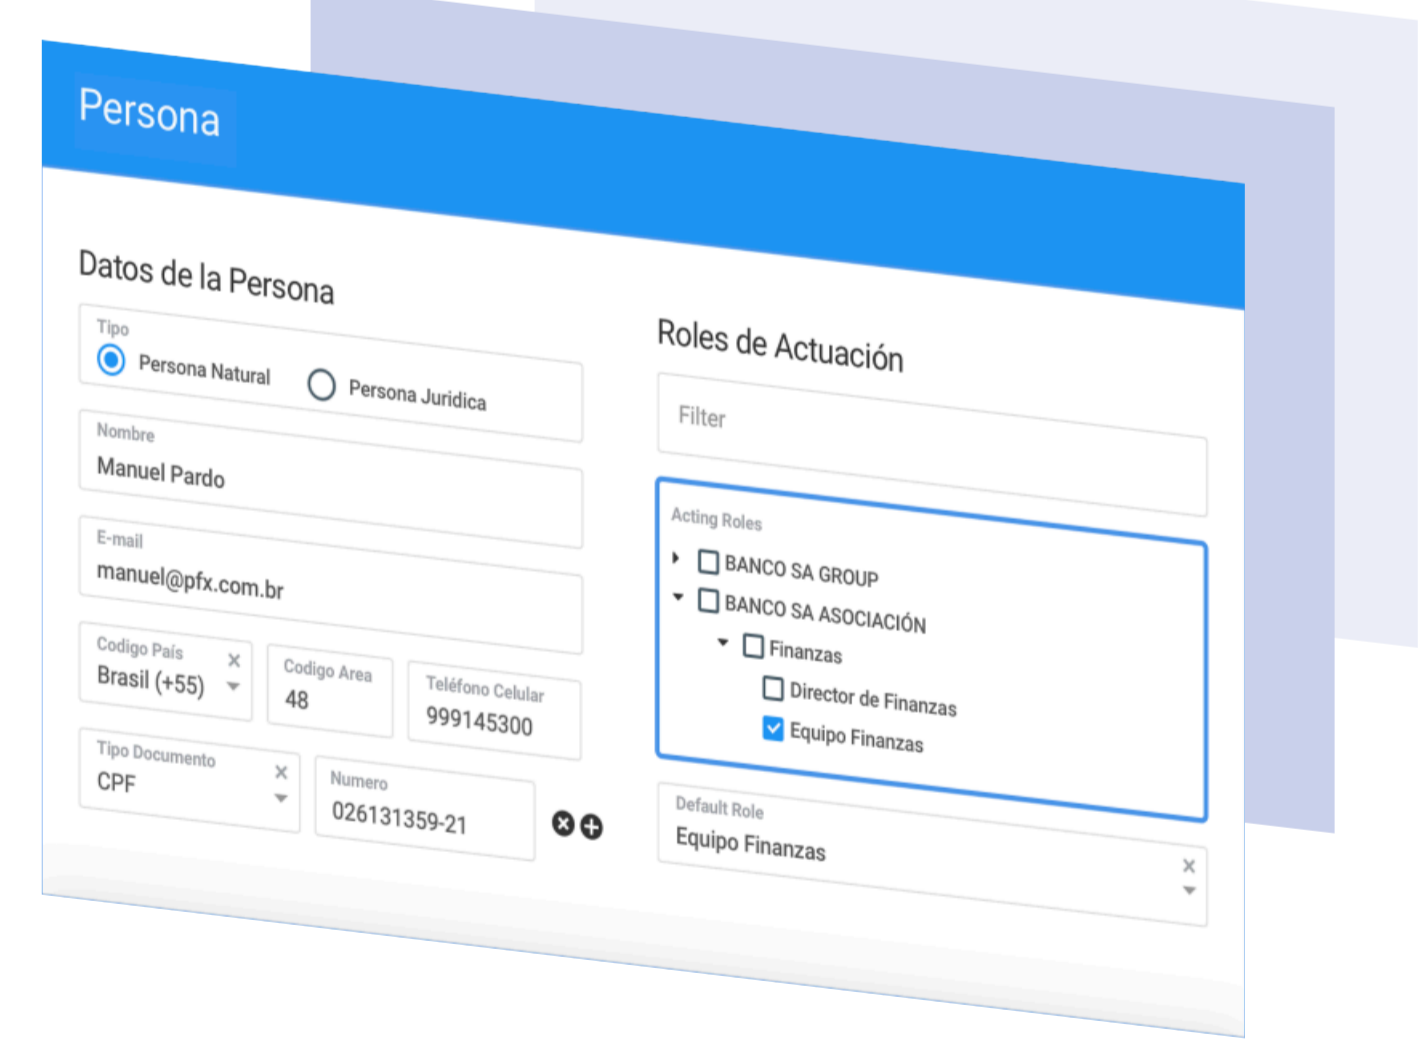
Persona

Datos de la Persona

Tipo
Persona Natural
Persona Juridica

Nombre
Manuel Pardo

E-mail
manuel@pfx.com.br

Codigo País
Brasil (+55)

Codigo Area
48

Teléfono Celular
999145300

Tipo Documento
CPF

Numero
026131359-21

Roles de Actuación

Filter

Acting Roles
BANCO SA GROUP
BANCO SA ASOCIACIÓN
Finanzas
Director de Finanzas
Equipo Finanzas

Default Role
Equipo Finanzas